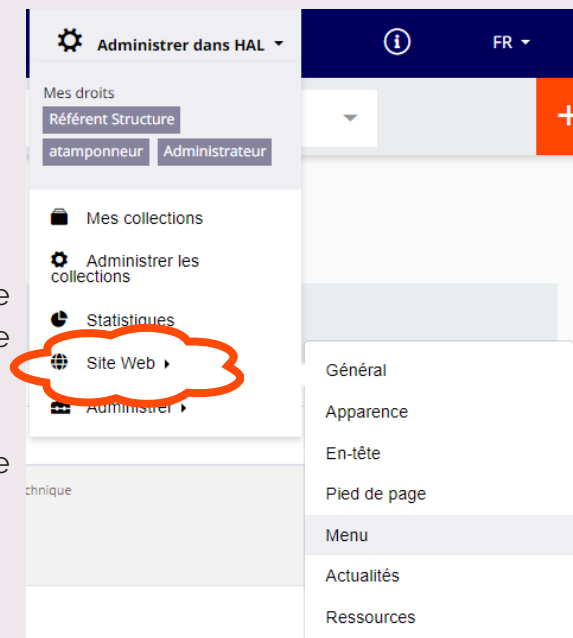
Administrer dans HAL

FR

Mes droits
Référent Structure
atamponneur
Administrateur

Mes collections
Administrer les collections
Statistiques
Site Web
Administrer

e
e
e

chnique

Général
Apparence
En-tête
Pied de page
Menu
Actualités
Ressources